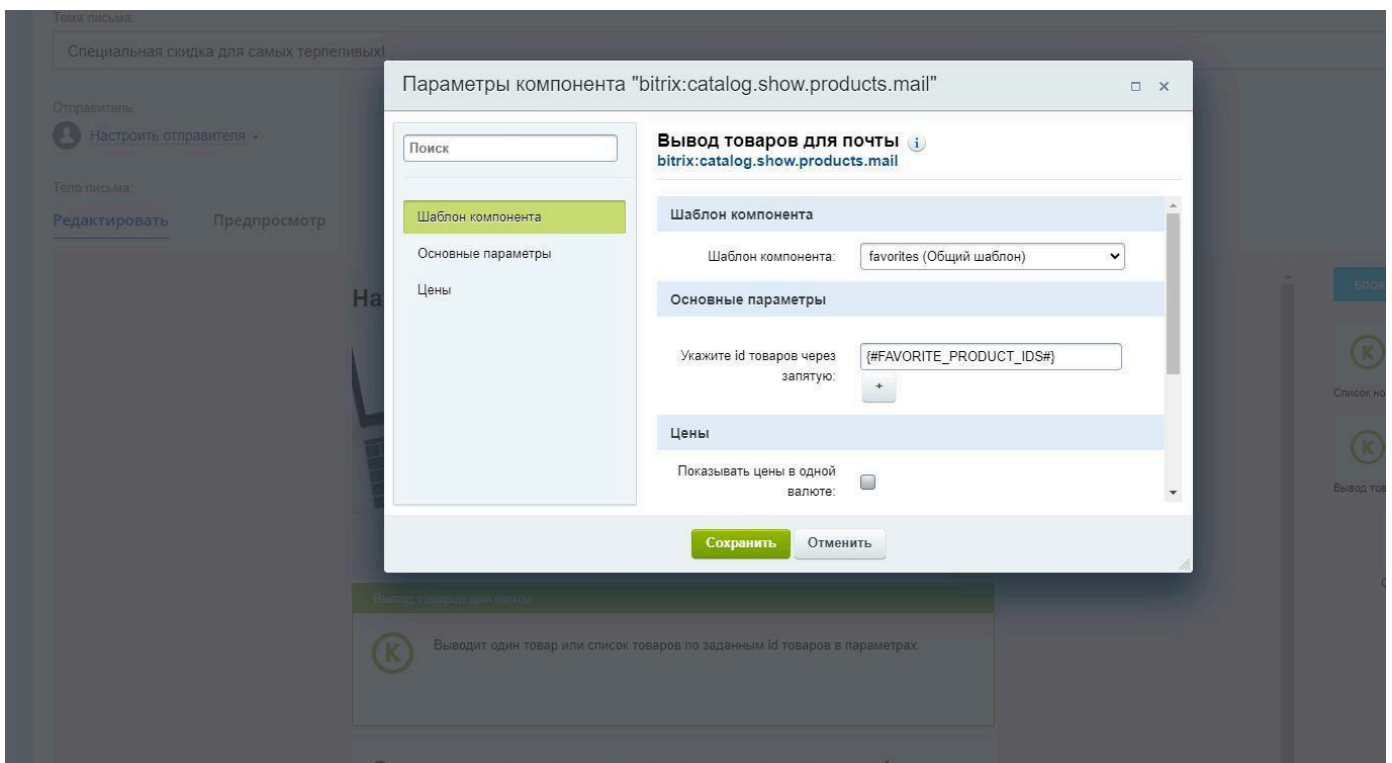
Тема письма:
Специальная скидка для самых терпеливых!

Отправитель:
Настроить отправителя

Тело письма:
Редактировать Предпросмотр

Параметры компонента "bitrix:catalog.show.products.mail"

Поиск

Шаблон компонента
Основные параметры
Цены

Вывод товаров для почты
bitrix:catalog.show.products.mail

Шаблон компонента
Шаблон компонента: favorites (Общий шаблон)

Основные параметры
Укажите id товаров через запятую: {#FAVORITE_PRODUCT_IDS#}
+

Цены
Показывать цены в одной валюте:

Сохранить Отменить

На

Вывод товаров для почты
Выводит один товар или список товаров по заданным id товаров в параметрах

Блок
Список но
Вывод тов